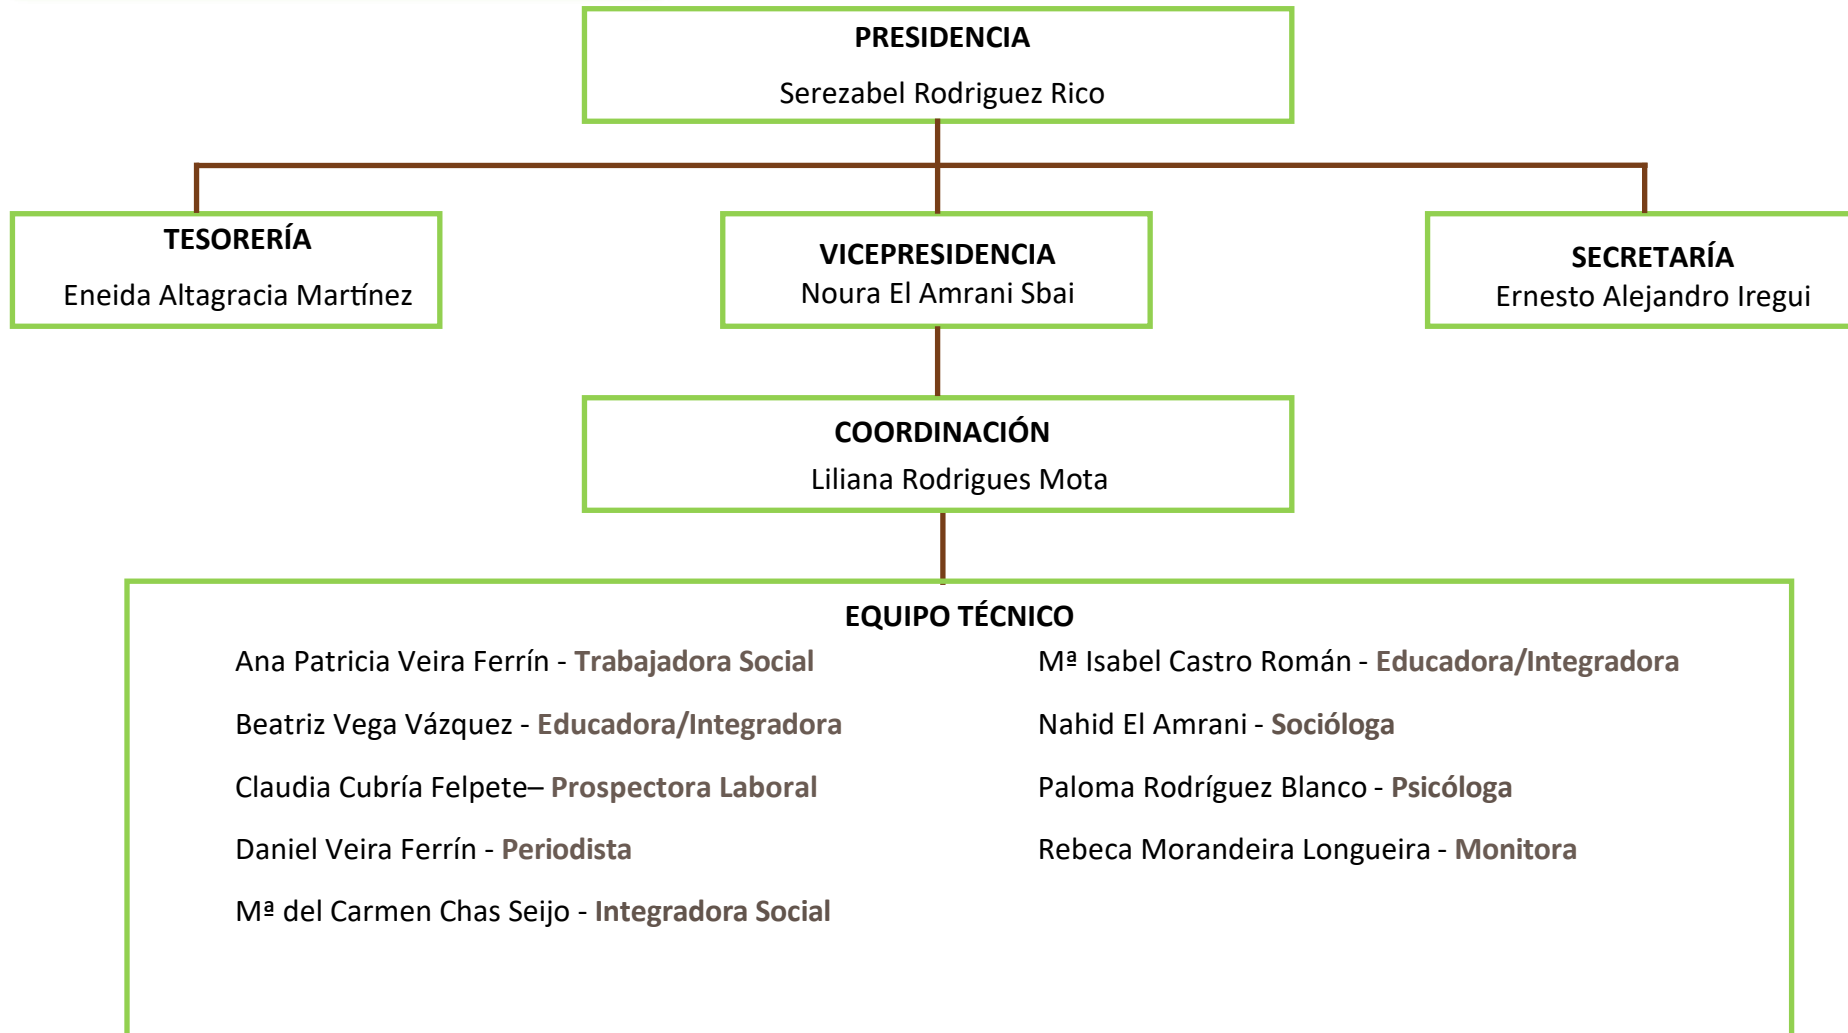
PRESIDENCIA
Serezabel Rodriguez Rico

TESORERÍA
Eneida Altagracia Martínez

VICEPRESIDENCIA
Noura El Amrani Sbai

SECRETARÍA
Ernesto Alejandro Iregui

COORDINACIÓN
Liliana Rodrigues Mota

EQUIPO TÉCNICO

Ana Patricia Veira Ferrín - Trabajadora Social

Beatriz Vega Vázquez - Educadora/Integradora

Claudia Cubría Felpete– Prospectora Laboral

Daniel Veira Ferrín - Periodista

Mª del Carmen Chas Seijo - Integradora Social

Mª Isabel Castro Román - Educadora/Integradora

Nahid El Amrani - Socióloga

Paloma Rodríguez Blanco - Psicóloga

Rebeca Morandeira Longueira - Monitora